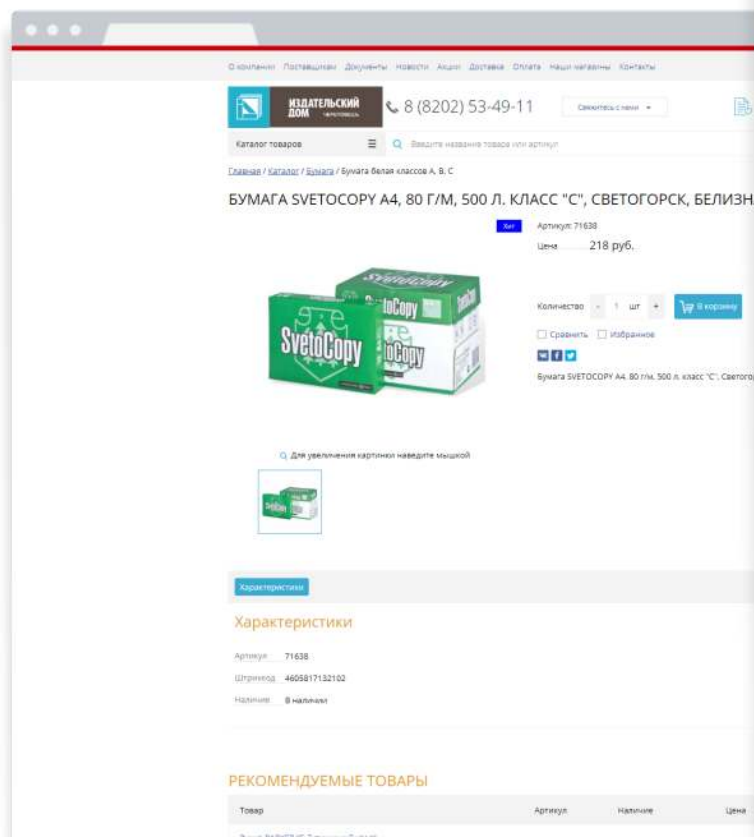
О компании Поставщикам Документы Новости Акции Доставка Оплата Наши магазины Контакты

ИЗДАТЕЛЬСКИЙ ДОМ ЧЕРЕПОВЕЦ

8 (8202) 53-49-11

Свяжитесь с нами

Каталог товаров

Введите название товара или артикул

Главная / Каталог / Бумага / Бумага белая классов А, В, С

БУМАГА SVETOCOPY A4, 80 Г/М, 500 Л. КЛАСС "C", СВЕТОГОРСК, БЕЛИЗН

Хит

Артикул: 71638

Цена 218 руб.

SvetoCopy

Количество - 1 шт + В корзину

Сравнить Избранное

Бумага SVETOCOPY A4, 80 г/м, 500 л. класс "C", Светогор

Для увеличения картинки наведите мышкой

Характеристики

Характеристики

Артикул 71638

Штрихкод 4605817132102

Наличие В наличии

РЕКОМЕНДУЕМЫЕ ТОВАРЫ

| Товар | Артикул | Наличие | Цена |
|---|---|---|---|
| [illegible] | | | |